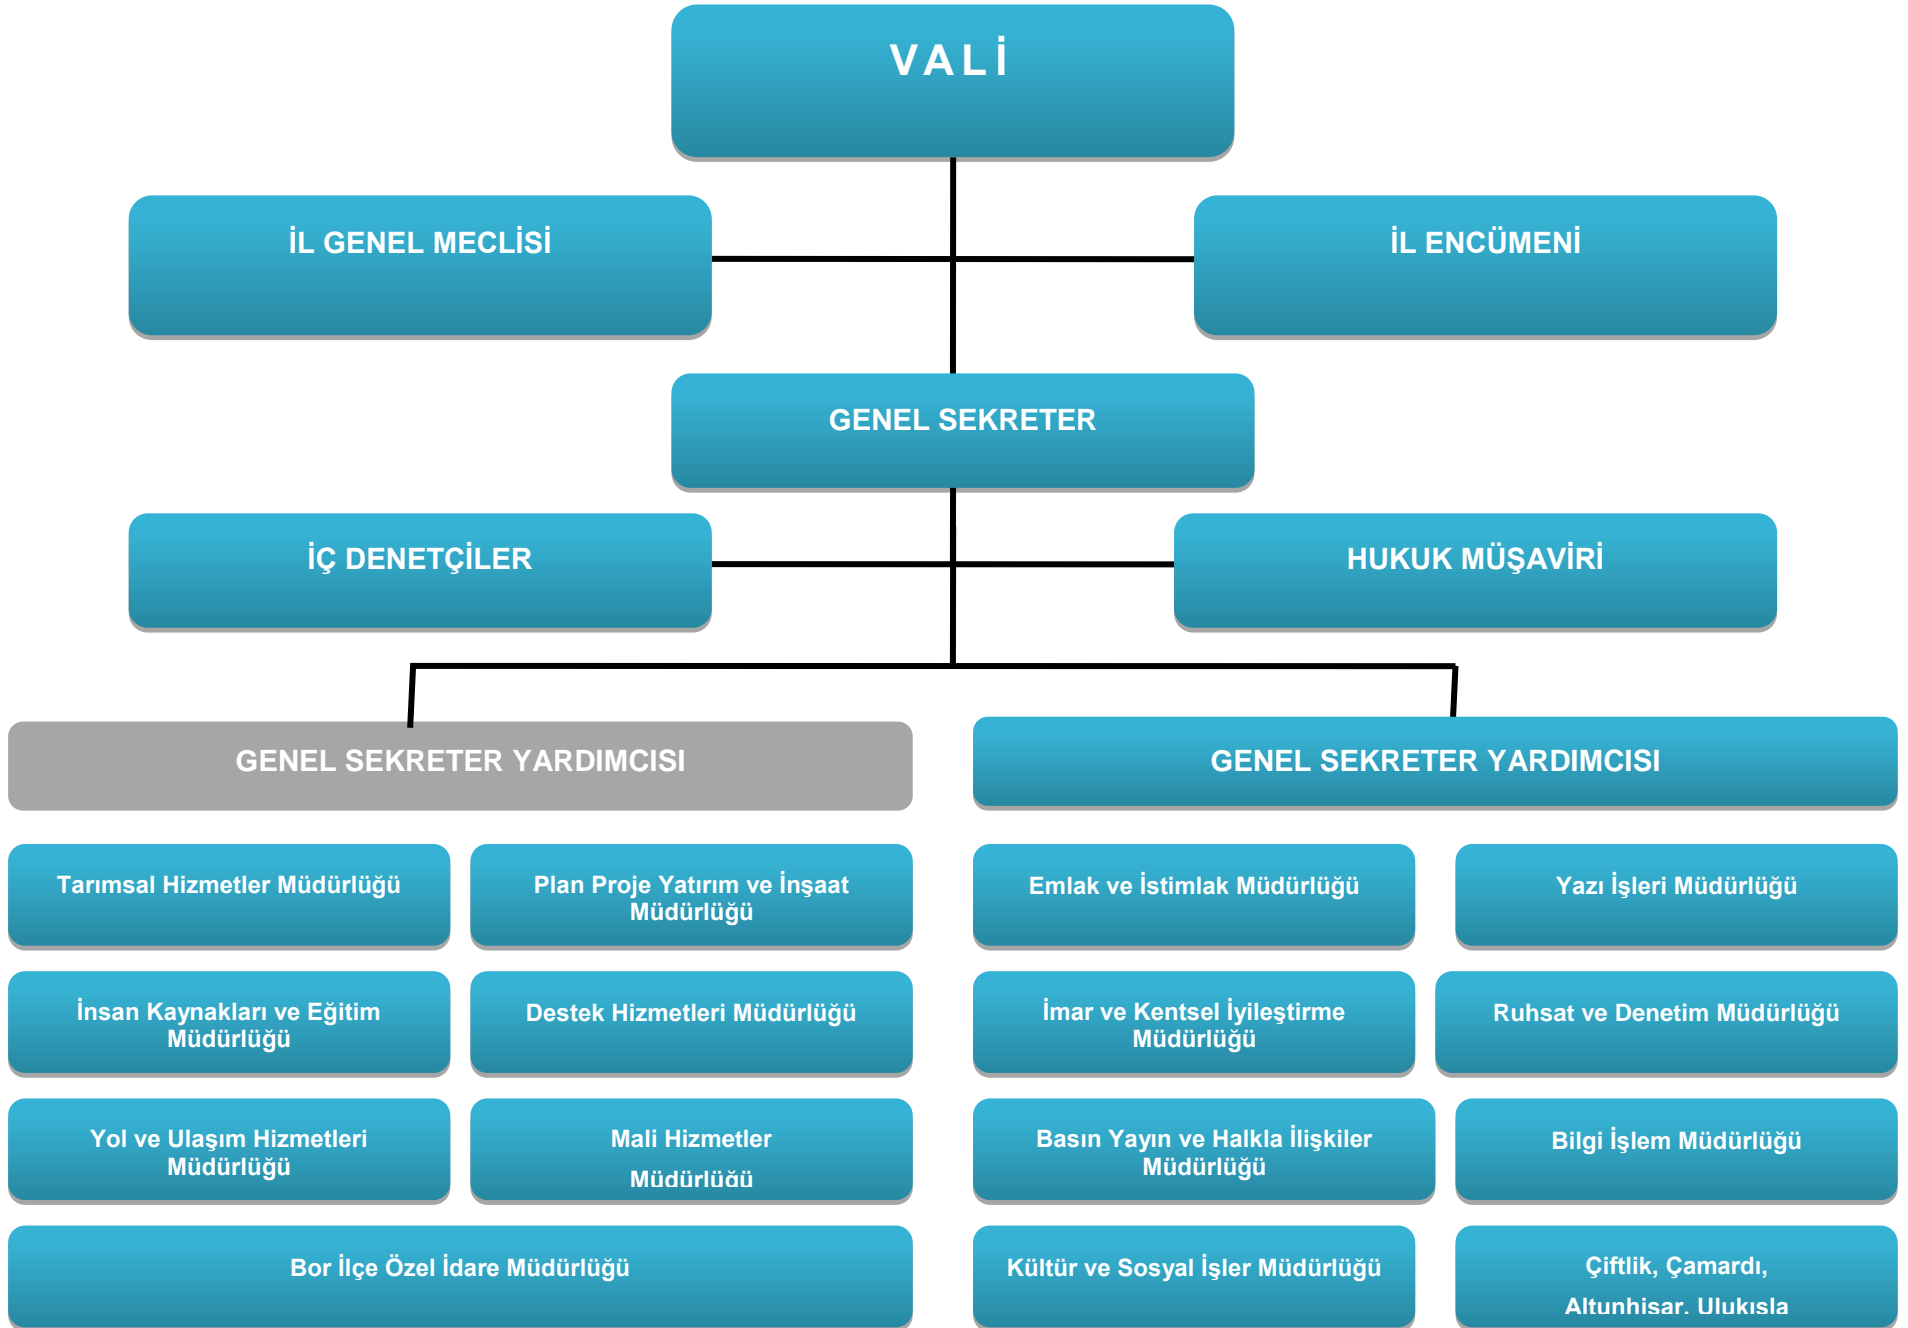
VALİ

İL GENEL MECLİSİ

İL ENCÜMENİ

GENEL SEKRETER

İÇ DENETÇİLER

HUKUK MÜŞAVİRİ

GENEL SEKRETER YARDIMCISI

Tarımsal Hizmetler Müdürlüğü

Plan Proje Yatırım ve İnşaat Müdürlüğü

İnsan Kaynakları ve Eğitim Müdürlüğü

Destek Hizmetleri Müdürlüğü

Yol ve Ulaşım Hizmetleri Müdürlüğü

Mali Hizmetler Müdürlüğü

Bor İlçe Özel İdare Müdürlüğü

GENEL SEKRETER YARDIMCISI

Emlak ve İstimlak Müdürlüğü

Yazı İşleri Müdürlüğü

İmar ve Kentsel İyileştirme Müdürlüğü

Ruhsat ve Denetim Müdürlüğü

Basın Yayın ve Halkla İlişkiler Müdürlüğü

Bilgi İşlem Müdürlüğü

Kültür ve Sosyal İşler Müdürlüğü

Çiftlik, Çamardı, Altunhisar, Ulukışla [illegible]